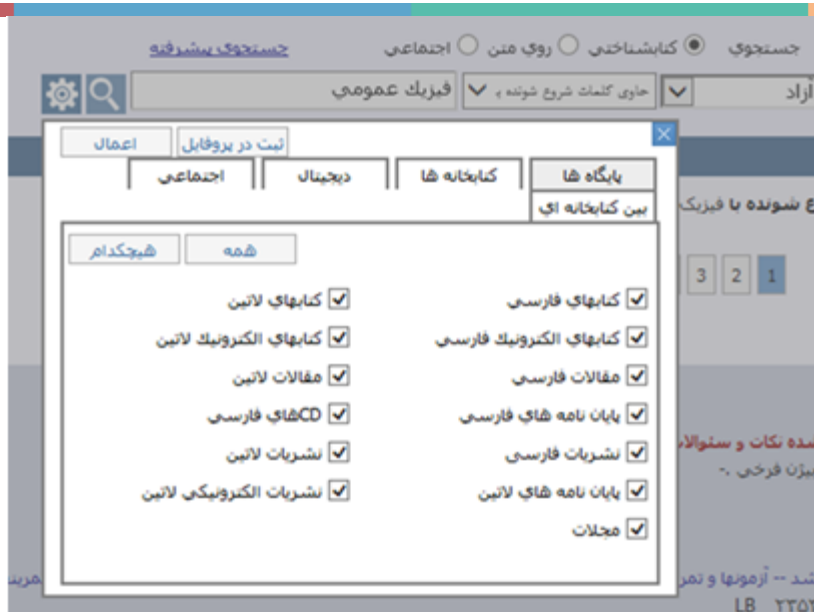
جستجوي ◉ كتابشناختي ○ روي متن ○ اجتماعي جستجوي پيشرفته

آزاد حاوي كلمات شروع شونده با فيزيك عمومي

ثبت در پروفايل اعمال

پايگاه ها كتابخانه ها ديجيتال اجتماعي

بين كتابخانه اي

همه هيچكدام

كتابهاي فارسي
كتابهاي الكترونيك فارسي
مقالات فارسي
پايان نامه هاي فارسي
نشريات فارسي
پايان نامه هاي لاتين
مجلات

كتابهاي لاتين
كتابهاي الكترونيك لاتين
مقالات لاتين
CDهاي فارسي
نشريات لاتين
نشريات الكترونيكي لاتين

ع شونده با فيزيك

1 2 3

سده نكات و سئوالا
يژن فرخي .-

شد -- آزمونها و تمر
LB ٢٣٥